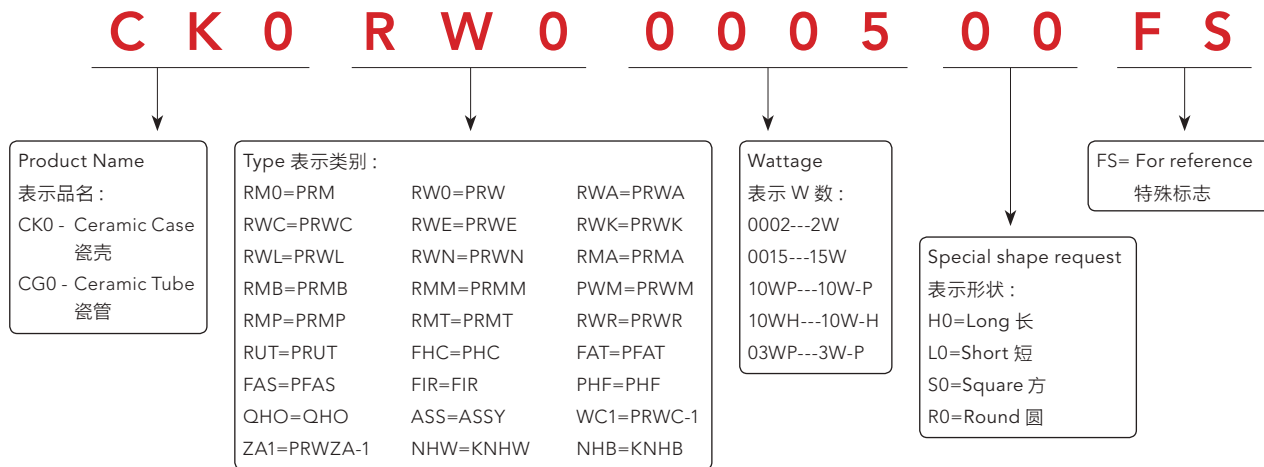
C K 0 R W 0 0 0 0 5 0 0 F S

Product Name
表示品名 :
CK0 - Ceramic Case 瓷壳
CG0 - Ceramic Tube 瓷管

Type 表示类别 :

| | | |
|---|---|---|
| RM0=PRM | RW0=PRW | RWA=PRWA |
| RWC=PRWC | RWE=PRWE | RWK=PRWK |
| RWL=PRWL | RWN=PRWN | RMA=PRMA |
| RMB=PRMB | RMM=PRMM | PWM=PRWM |
| RMP=PRMP | RMT=PRMT | RWR=PRWR |
| RUT=PRUT | FHC=PHC | FAT=PFAT |
| FAS=PFAS | FIR=FIR | PHF=PHF |
| QHO=QHO | ASS=ASSY | WC1=PRWC-1 |
| ZA1=PRWZA-1 | NHW=KNHW | NHB=KNHB |

Wattage
表示 W 数 :
0002---2W
0015---15W
10WP---10W-P
10WH---10W-H
03WP---3W-P

Special shape request
表示形状 :
H0=Long 长
L0=Short 短
S0=Square 方
R0=Round 圆

FS= For reference 特殊标志